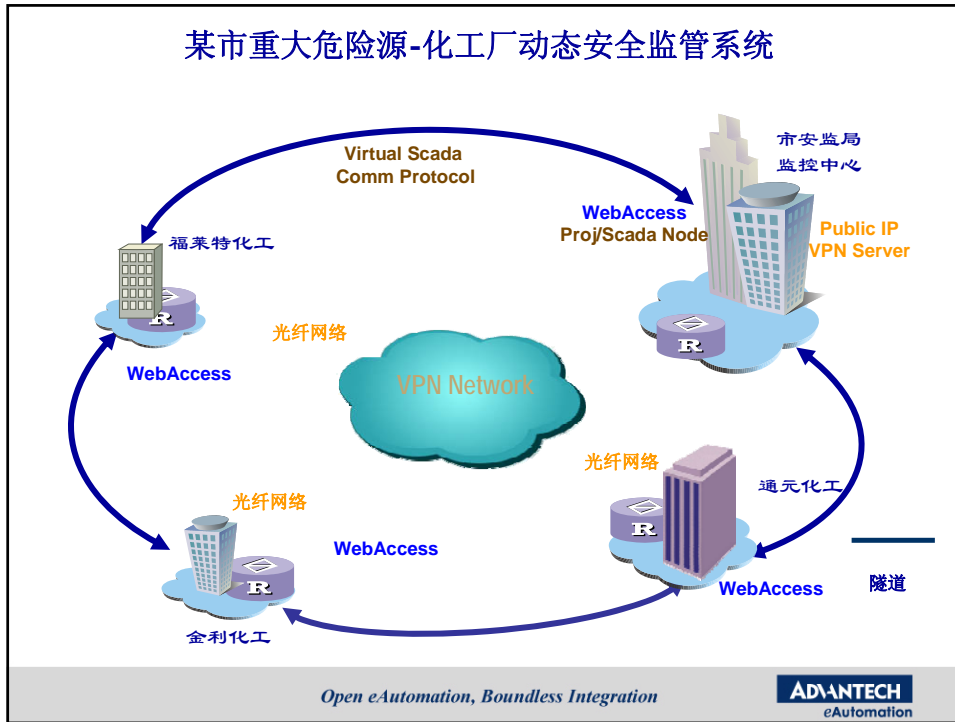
某市重大危险源-化工厂动态安全监管系统

Virtual Scada Comm Protocol

市安监局
监控中心

WebAccess
Proj/Scada Node

Public IP
VPN Server

福莱特化工

R

光纤网络

WebAccess

VPN Network

R

光纤网络

通元化工

光纤网络

R

WebAccess

R

WebAccess

隧道

金利化工

Open eAutomation, Boundless Integration

ADVANTECH
eAutomation